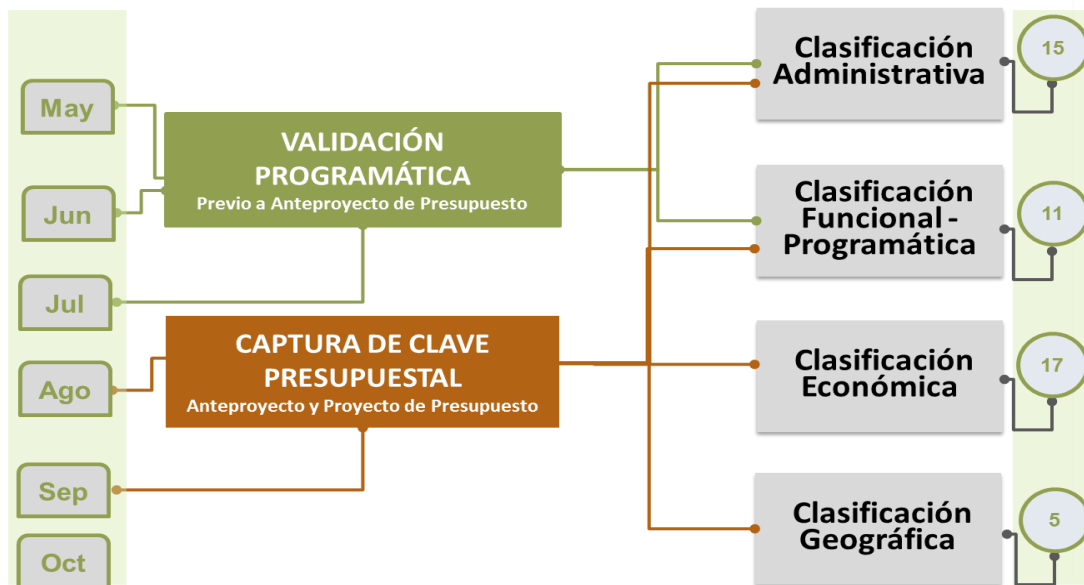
May

Jun

Jul

Ago

Sep

Oct

VALIDACIÓN PROGRAMÁTICA
Previo a Anteproyecto de Presupuesto

CAPTURA DE CLAVE PRESUPUESTAL
Anteproyecto y Proyecto de Presupuesto

Clasificación Administrativa

15

Clasificación Funcional - Programática

11

Clasificación Económica

17

Clasificación Geográfica

5